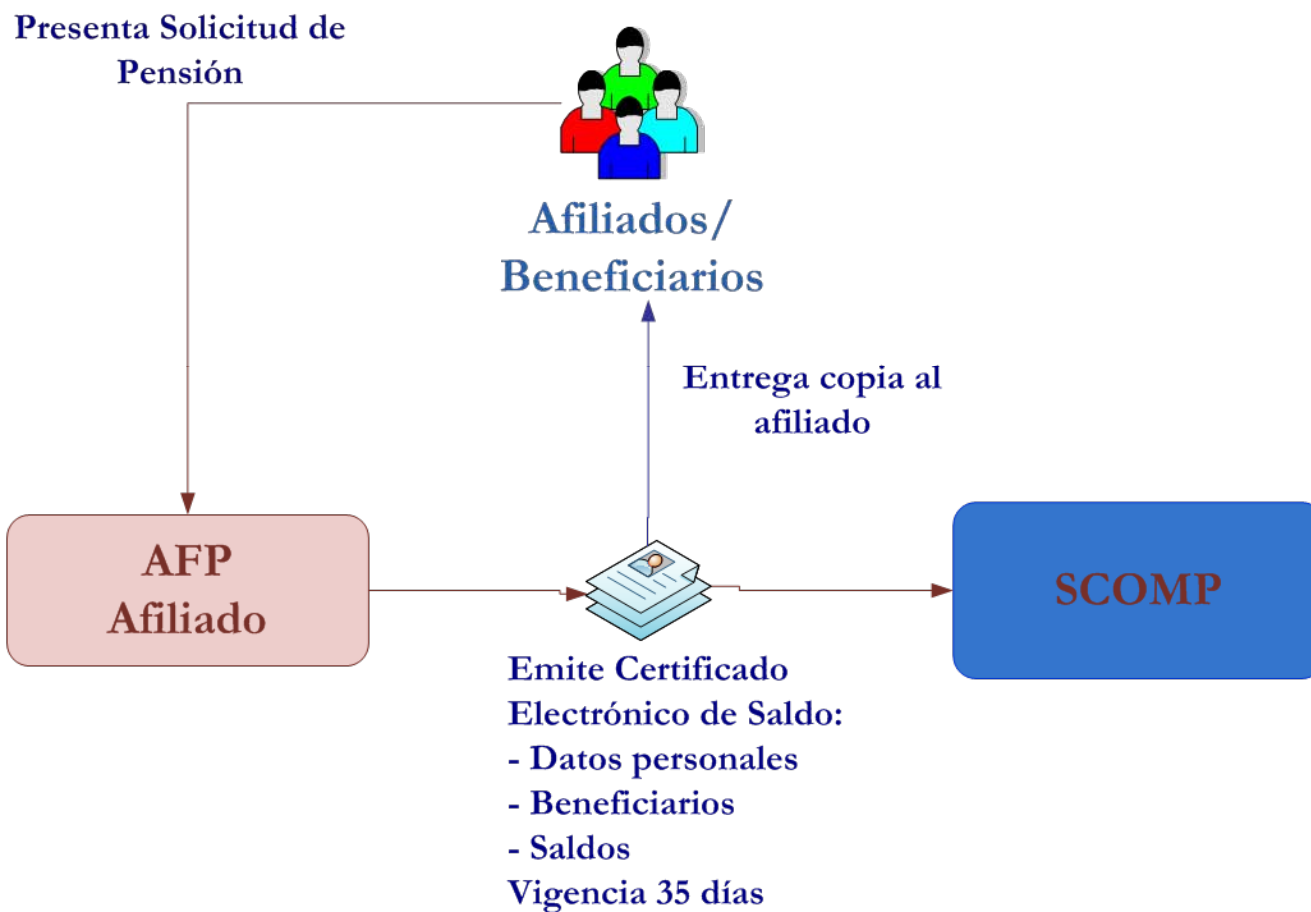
Presenta Solicitud de Pensión

Afiliados/ Beneficiarios

Entrega copia al afiliado

AFP
Afiliado

SCOMP

Emite Certificado Electrónico de Saldo:
- Datos personales
- Beneficiarios
- Saldos
Vigencia 35 días